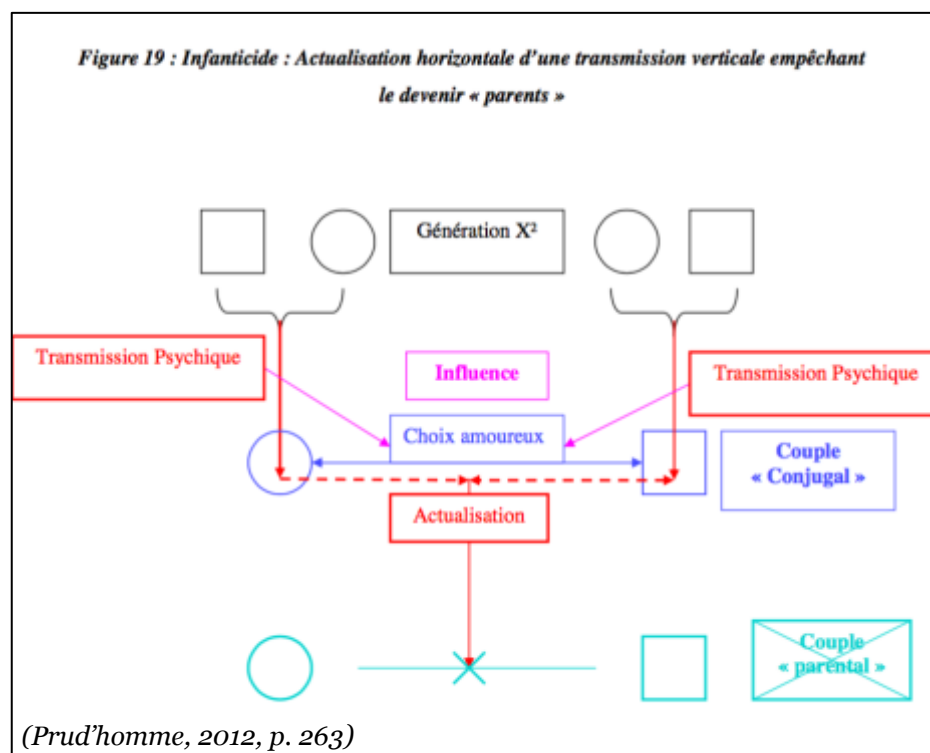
Figure 19 : Infanticide : Actualisation horizontale d'une transmission verticale empêchant le devenir « parents »

Génération X²

Transmission Psychique

Influence

Transmission Psychique

Choix amoureux

Couple « Conjugal »

Actualisation

Couple « parental »

(Prud'homme, 2012, p. 263)